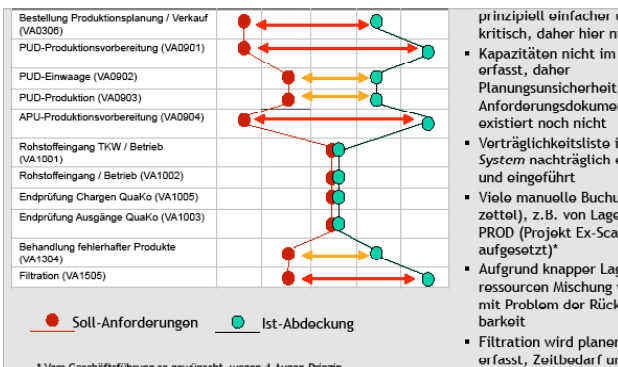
| |
|---|
| Bestellung Produktionsplanung / Verkauf (VA0306) |
| PUD-Produktionsvorbereitung (VA0901) |
| PUD-Einwaage (VA0902) |
| PUD-Produktion (VA0903) |
| APU-Produktionsvorbereitung (VA0904) |
| Rohstoffeingang TKW / Betrieb (VA1001) |
| Rohstoffeingang / Betrieb (VA1002) |
| Endprüfung Chargen QuaKo (VA1005) |
| Endprüfung Ausgänge QuaKo (VA1003) |
| Behandlung fehlerhafter Produkte (VA1304) |
| Filtration (VA1505) |

Soll-Anforderungen

Ist-Abdeckung

* Vom Geschäftsführung so gewünscht, wegen 4-Augen-Prinzip

prinzipiell einfacher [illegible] kritisch, daher hier n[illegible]

- Kapazitäten nicht im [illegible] erfasst, daher Planungsunsicherheit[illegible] Anforderungsdokumen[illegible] existiert noch nicht
- Verträglichkeitsliste i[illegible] *System* nachträglich e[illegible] und eingeführt
- Viele manuelle Buchu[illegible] zettel), z.B. von Lage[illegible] PROD (Projekt Ex-Sca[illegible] aufgesetzt)*
- Aufgrund knapper Lag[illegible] ressourcen Mischung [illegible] mit Problem der Rück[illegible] barkeit
- Filtration wird planer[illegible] erfasst, Zeitbedarf un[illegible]